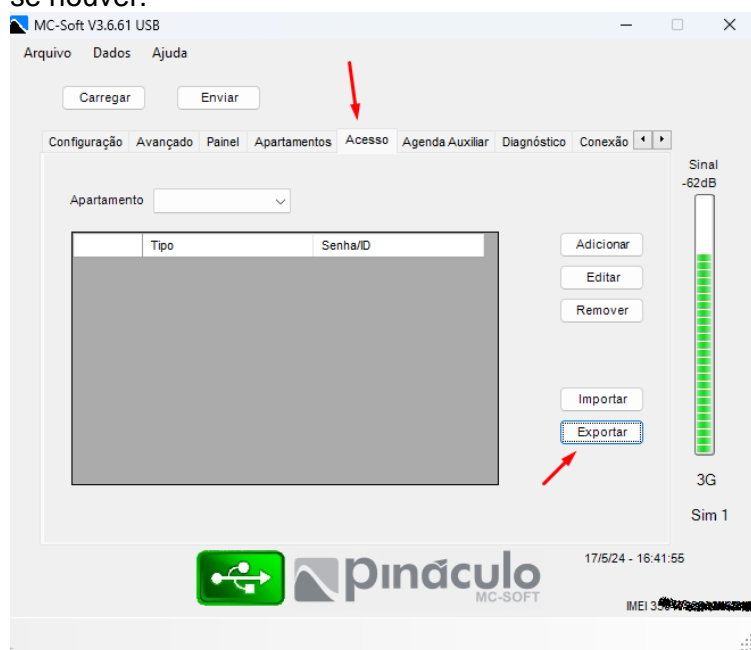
se houver.

MC-Soft V3.6.61 USB

Arquivo Dados Ajuda

Carregar Enviar

Configuração Avançado Painel Apartamentos Acesso Agenda Auxiliar Diagnóstico Conexão

Sinal
-62dB

Apartamento

| | Tipo | Senha/ID |
|---|---|---|

Adicionar
Editar
Remover

Importar
Exportar

3G

Sim 1

pináculo
MC-SOFT

17/5/24 - 16:41:55

IMEI 35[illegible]